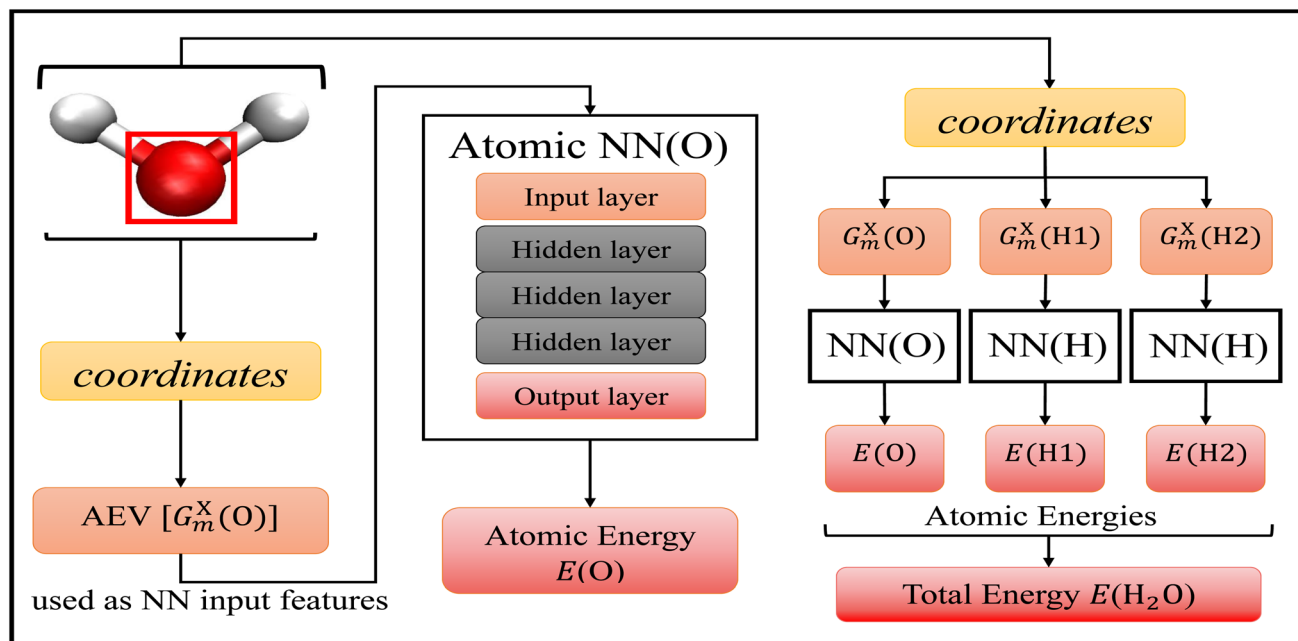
coordinates

AEV [$G_m^X(\mathrm{O})$]

used as NN input features

Atomic NN(O)

Input layer

Hidden layer

Hidden layer

Hidden layer

Output layer

Atomic Energy $E(\mathrm{O})$

coordinates

$G_m^X(\mathrm{O})$

$G_m^X(\mathrm{H1})$

$G_m^X(\mathrm{H2})$

NN(O)

NN(H)

NN(H)

$E(\mathrm{O})$

$E(\mathrm{H1})$

$E(\mathrm{H2})$

Atomic Energies

Total Energy $E(\mathrm{H_2O})$